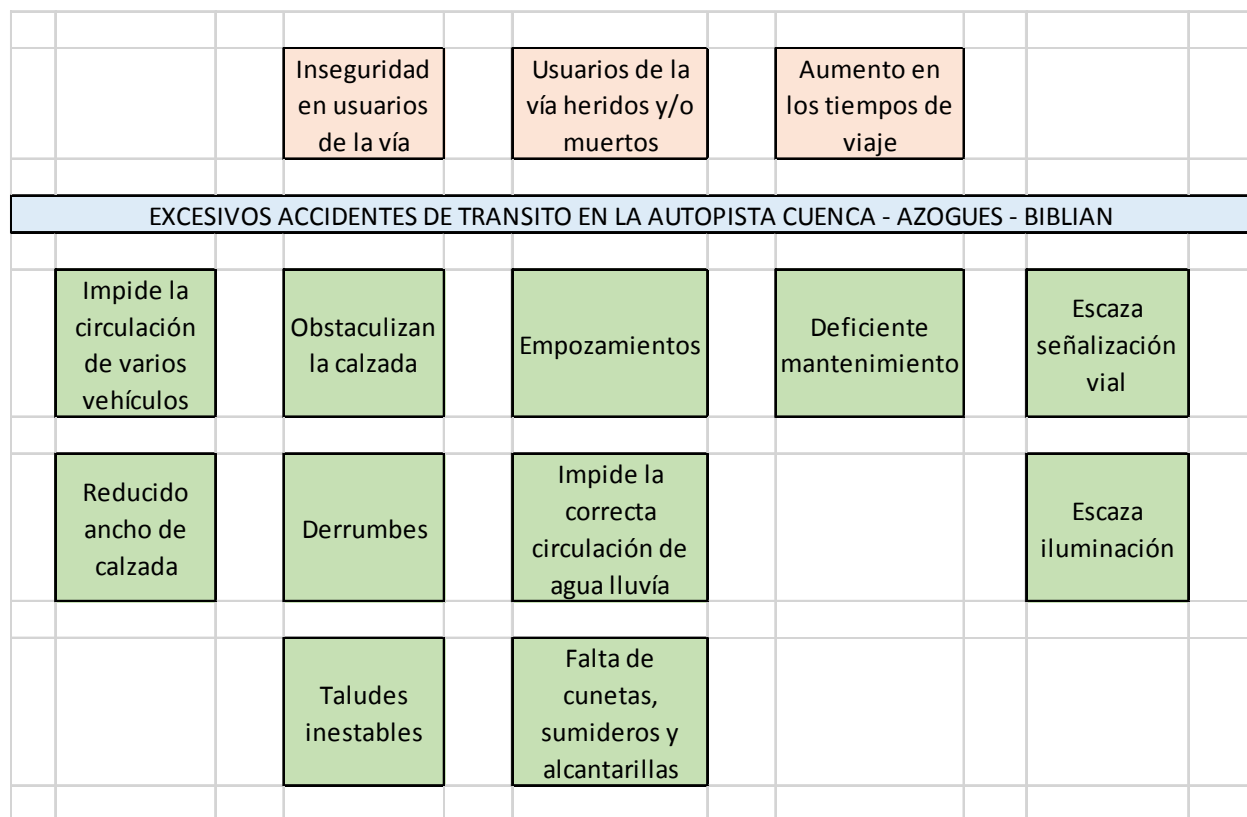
Inseguridad en usuarios de la vía

Usuarios de la vía heridos y/o muertos

Aumento en los tiempos de viaje

EXCESIVOS ACCIDENTES DE TRANSITO EN LA AUTOPISTA CUENCA - AZOGUES - BIBLIAN

Impide la circulación de varios vehículos

Obstaculizan la calzada

Empozamientos

Deficiente mantenimiento

Escaza señalización vial

Reducido ancho de calzada

Derrumbes

Impide la correcta circulación de agua lluvía

Escaza iluminación

Taludes inestables

Falta de cunetas, sumideros y alcantarillas